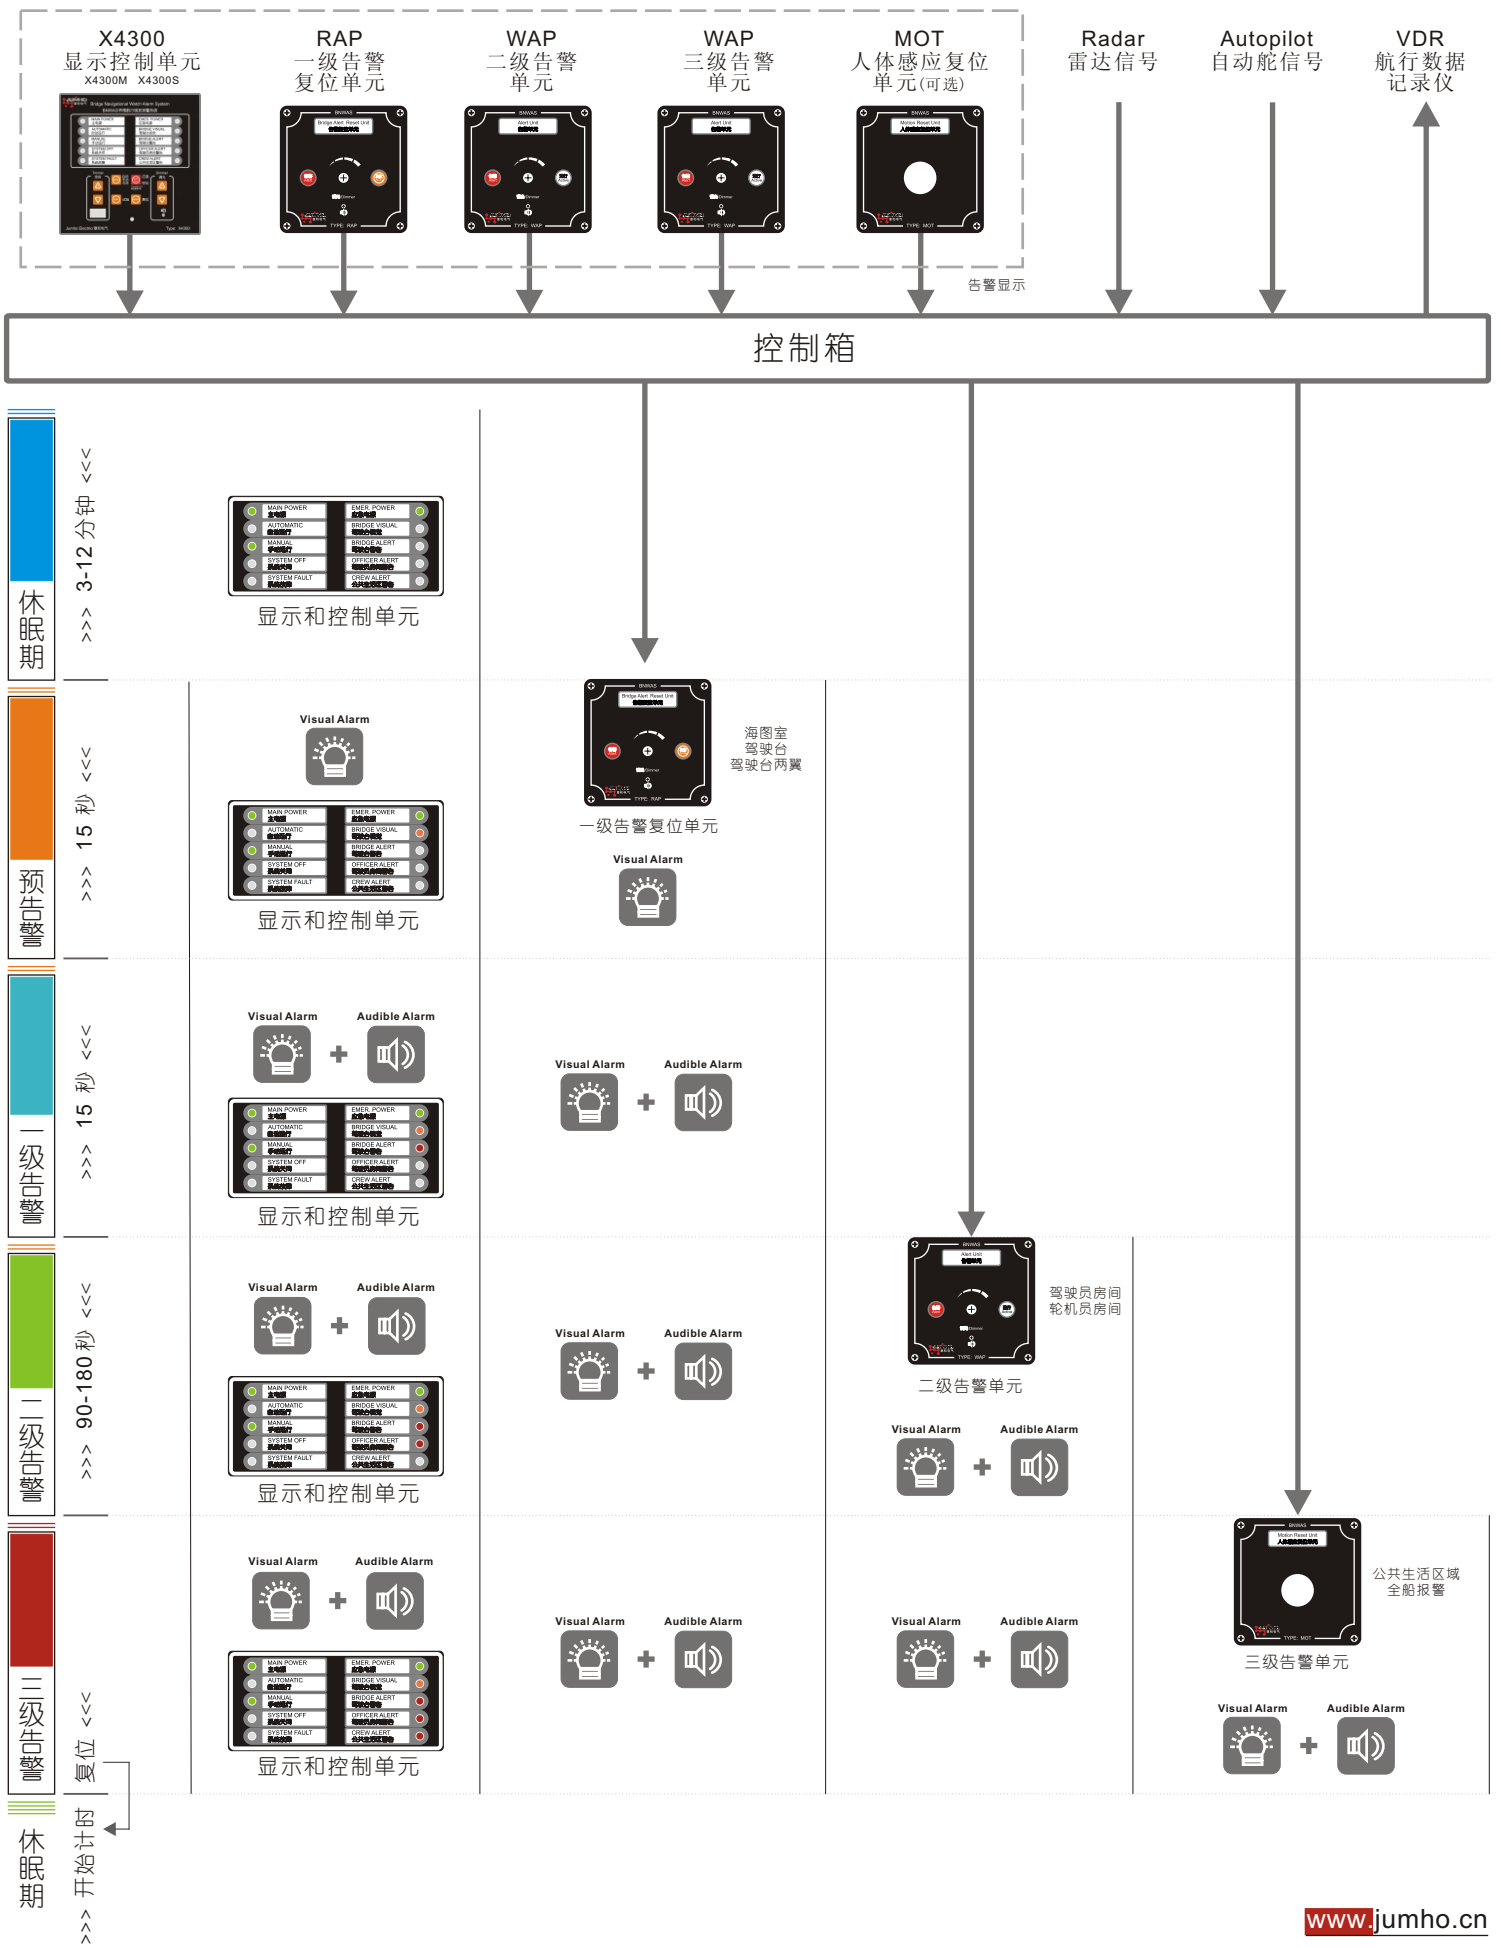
X4300
显示控制单元
X4300M X4300S

RAP
一级告警
复位单元

WAP
二级告警
单元

WAP
三级告警
单元

MOT
人体感应复位
单元(可选)

Radar
雷达信号

Autopilot
自动舵信号

VDR
航行数据
记录仪

告警显示

控制箱

休眠期
>>> 3-12 分钟 <<<

MAIN POWER
AUTOMATIC
MANUAL
SYSTEM OFF
SYSTEM FAULT
EMER. POWER
BRIDGE VISUAL
BRIDGE ALERT
OFFICER ALERT
CREW ALERT

显示和控制单元

预告警
>>> 15 秒 <<<

Visual Alarm

显示和控制单元

海图室
驾驶台
驾驶台两翼

一级告警复位单元

Visual Alarm

一级告警
>>> 15 秒 <<<

Visual Alarm
Audible Alarm

显示和控制单元

Visual Alarm
Audible Alarm

二级告警
>>> 90-180 秒 <<<

Visual Alarm
Audible Alarm

显示和控制单元

Visual Alarm
Audible Alarm

驾驶员房间
轮机员房间

二级告警单元

Visual Alarm
Audible Alarm

三级告警
复位 <<<

Visual Alarm
Audible Alarm

显示和控制单元

Visual Alarm
Audible Alarm

Visual Alarm
Audible Alarm

公共生活区域
全船报警

三级告警单元

Visual Alarm
Audible Alarm

休眠期
>>> 开始计时

www.jumho.cn